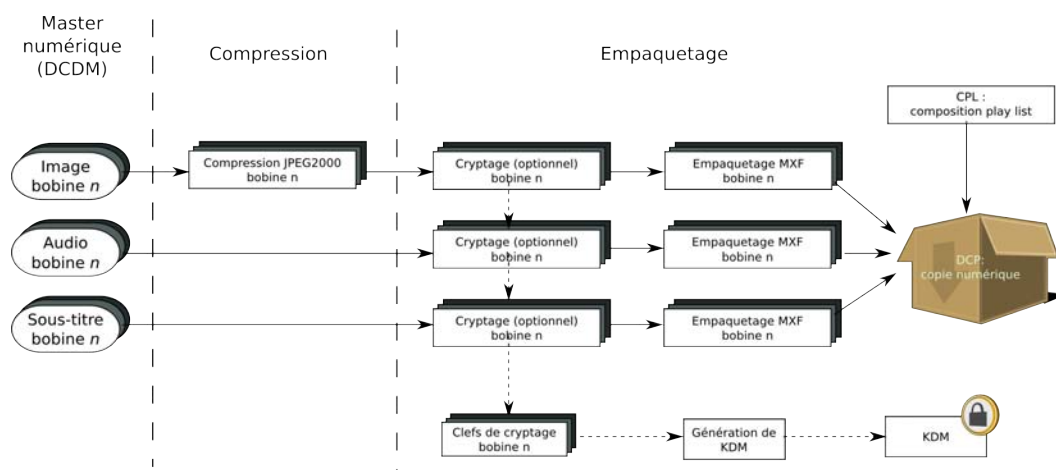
Master numérique (DCDM)

Compression

Empaquetage

CPL : composition play list

Image bobine *n*

Compression JPEG2000 bobine n

Cryptage (optionnel) bobine n

Empaquetage MXF bobine n

Audio bobine *n*

Cryptage (optionnel) bobine n

Empaquetage MXF bobine n

DCP: copie numérique

Sous-titre bobine *n*

Cryptage (optionnel) bobine n

Empaquetage MXF bobine n

Clefs de cryptage bobine n

Génération de KDM

KDM